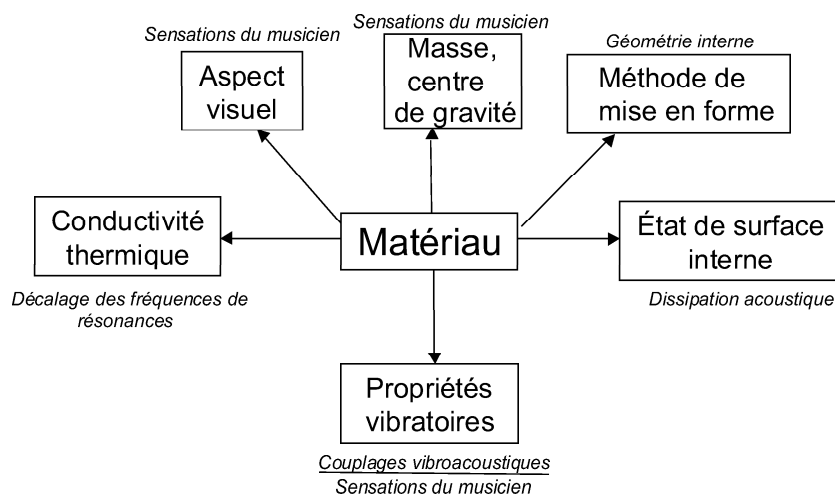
Sensations du musicien
Aspect visuel

Sensations du musicien
Masse, centre de gravité

Géométrie interne
Méthode de mise en forme

Conductivité thermique
Décalage des fréquences de résonances

Matériau

État de surface interne
Dissipation acoustique

Propriétés vibratoires
Couplages vibroacoustiques
Sensations du musicien